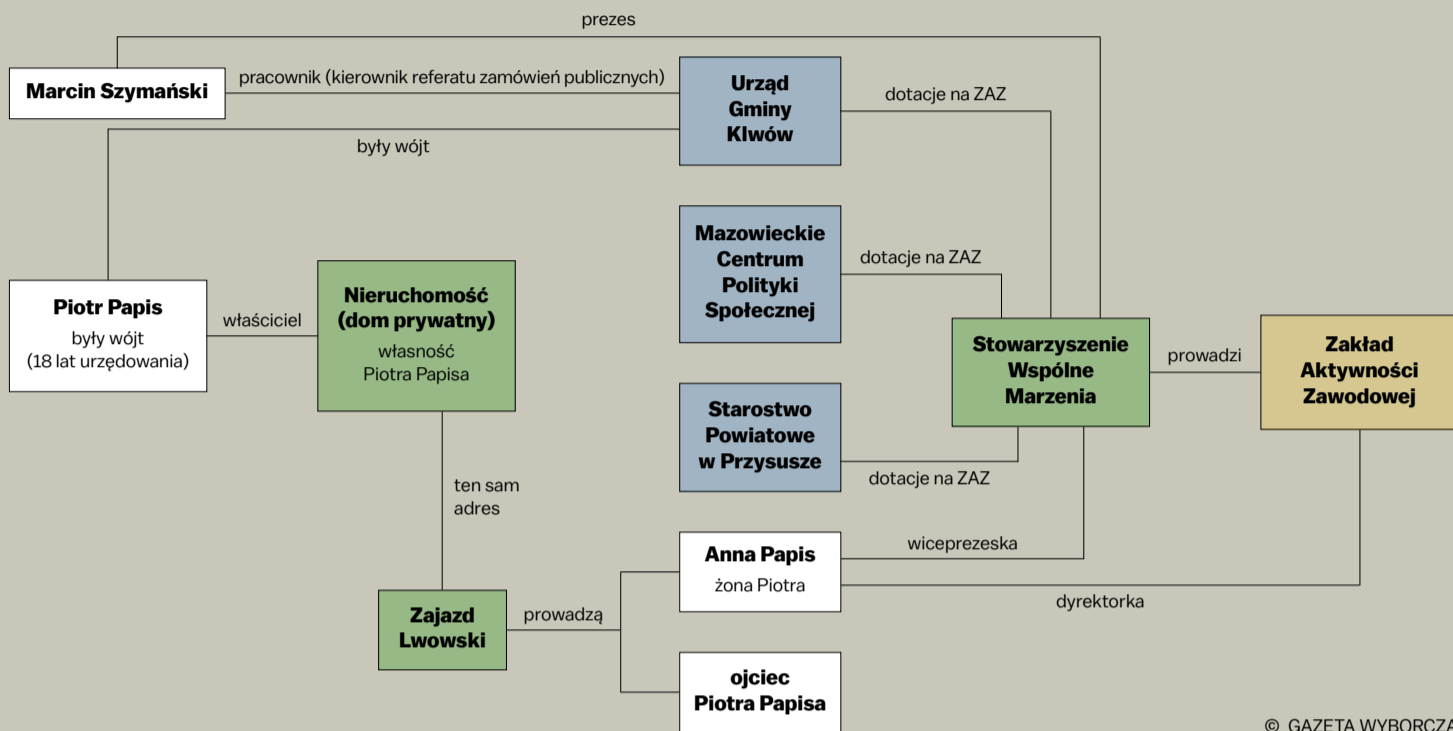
prezes

Marcin Szymański

pracownik (kierownik referatu zamówień publicznych)

Urząd Gminy Klwów

dotacje na ZAZ

były wójt

Mazowieckie Centrum Polityki Społecznej

dotacje na ZAZ

Piotr Papis
były wójt
(18 lat urzędowania)

właściciel

Nieruchomość (dom prywatny)
własność Piotra Papisa

Stowarzyszenie Wspólne Marzenia

prowadzi

Zakład Aktywności Zawodowej

Starostwo Powiatowe w Przysusze

dotacje na ZAZ

ten sam adres

Anna Papis
żona Piotra

wiceprezeska

dyrektorka

Zajazd Lwowski

prowadzą

ojciec Piotra Papisa

© GAZETA WYBORCZA